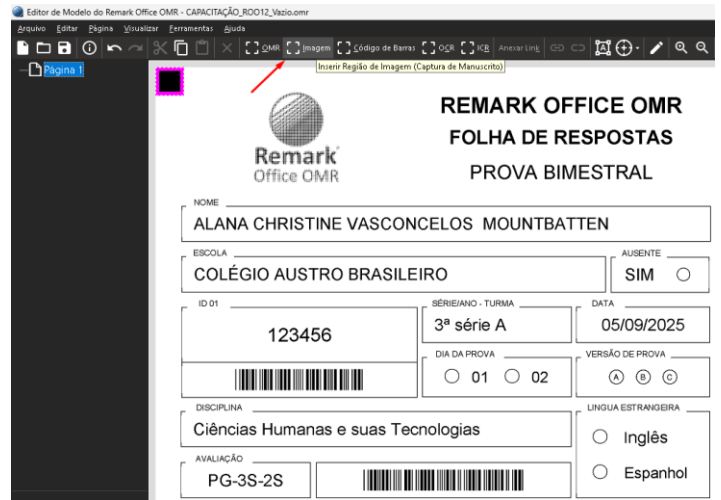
Editor de Modelo do Remark Office OMR - CAPACITAÇÃO_ROO12_Vazio.omr

Arquivo Editar Página Visualizar Ferramentas Ajuda

OMR Imagem Código de Barras OCR ICR Anexar Link

Inserir Região de Imagem (Captura de Manuscrito)

Página 1

Remark Office OMR

REMARK OFFICE OMR
FOLHA DE RESPOSTAS
PROVA BIMESTRAL

NOME
ALANA CHRISTINE VASCONCELOS MOUNTBATTEN

ESCOLA
COLÉGIO AUSTRO BRASILEIRO

AUSENTE
SIM

ID 01
123456

SÉRIE/ANO - TURMA
3ª série A

DATA
05/09/2025

DIA DA PROVA
01 02

VERSÃO DE PROVA
A B C

DISCIPLINA
Ciências Humanas e suas Tecnologias

LINGUA ESTRANGEIRA
Inglês
Espanhol

AVALIAÇÃO
PG-3S-2S